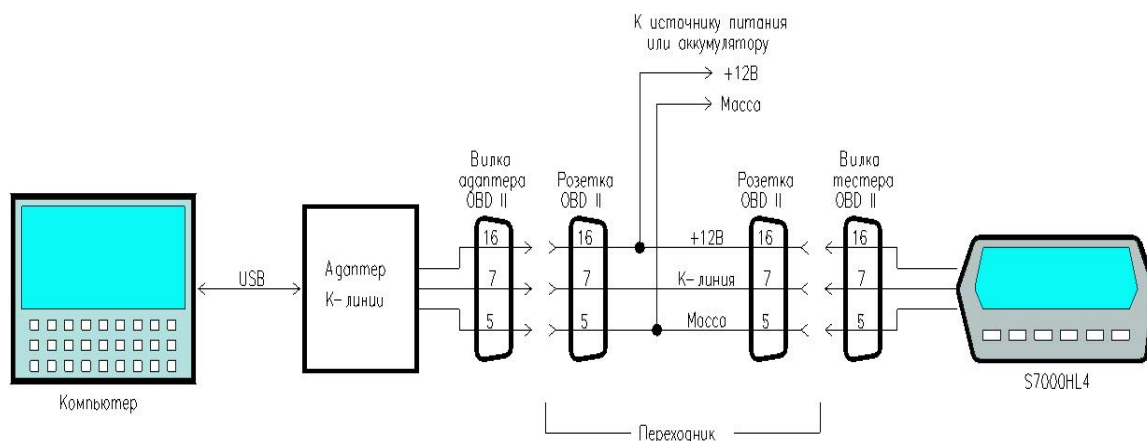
К источнику питания или аккумулятору

+12В

Масса

Вилка адаптера OBD II

Розетка OBD II

Розетка OBD II

Вилка тестера OBD II

USB

Адаптер К-линии

16
7
5

16
7
5

+12В
К-линия
Масса

16
7
5

16
7
5

Компьютер

S7000HL4

Переходник